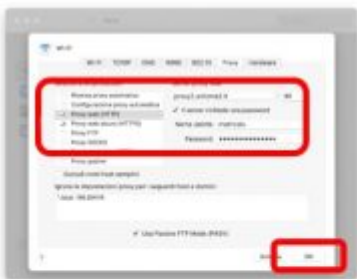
Wi-Fi

Wi-Fi TCP/IP DNS WINS 802.1X Proxy Hardware

Rileva proxy automatico
Configurazione proxy automatica
Proxy web (HTTP)
Proxy web sicuro (HTTPS)
Proxy FTP
Proxy SOCKS

proxy3.unicred.it 88
Il server richiede una password
Nome utente: marcus
Password: ••••••••••••••

Proxy gopher

Escludi nomi host semplici

Ignora le impostazioni proxy per i seguenti host e domini:

*.local, 169.254/16

Usa Passive FTP Mode (PASV)

?

Annulla OK